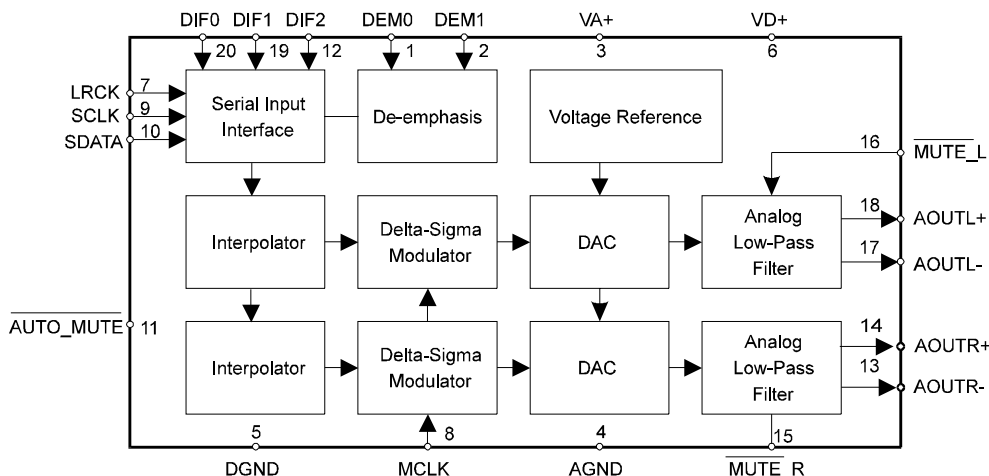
DIF0 DIF1 DIF2 DEM0 DEM1 VA+ VD+

20 19 12 1 2 3 6

LRCK 7
SCLK 9
SDATA 10

Serial Input Interface

De-emphasis

Voltage Reference

16 $\overline{\text{MUTE\_L}}$

Interpolator

Delta-Sigma Modulator

DAC

Analog Low-Pass Filter

18 AOUTL+
17 AOUTL-

$\overline{\text{AUTO\_MUTE}}$ 11

Interpolator

Delta-Sigma Modulator

DAC

Analog Low-Pass Filter

14 AOUTR+
13 AOUTR-

5 8 4 15

DGND MCLK AGND $\overline{\text{MUTE\_R}}$